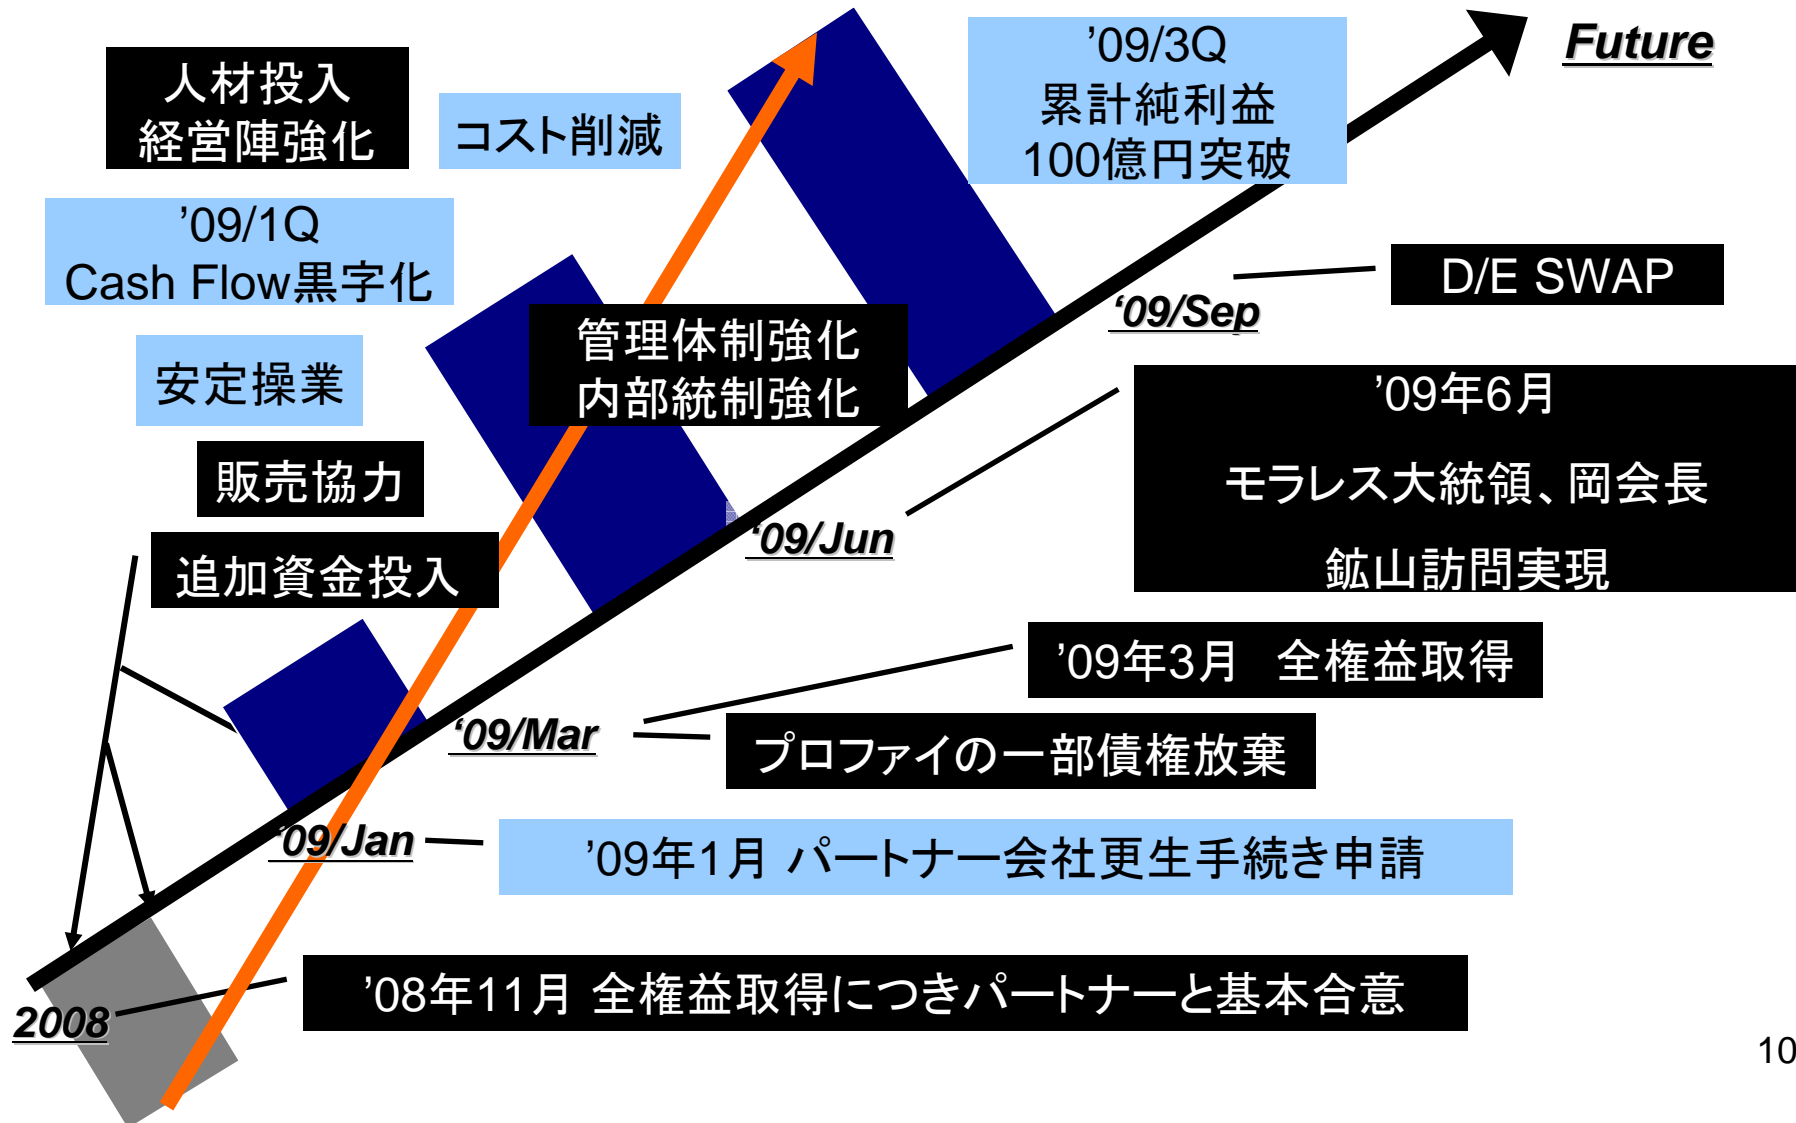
人材投入
経営陣強化

コスト削減

’09/3Q
累計純利益
100億円突破

Future

’09/1Q
Cash Flow黒字化

D/E SWAP

‘09/Sep

管理体制強化
内部統制強化

安定操業

’09年6月

モラレス大統領、岡会長

鉱山訪問実現

販売協力

‘09/Jun

追加資金投入

’09年3月　全権益取得

‘09/Mar

プロファイの一部債権放棄

‘09/Jan

’09年1月 パートナー会社更生手続き申請

2008

’08年11月 全権益取得につきパートナーと基本合意

10